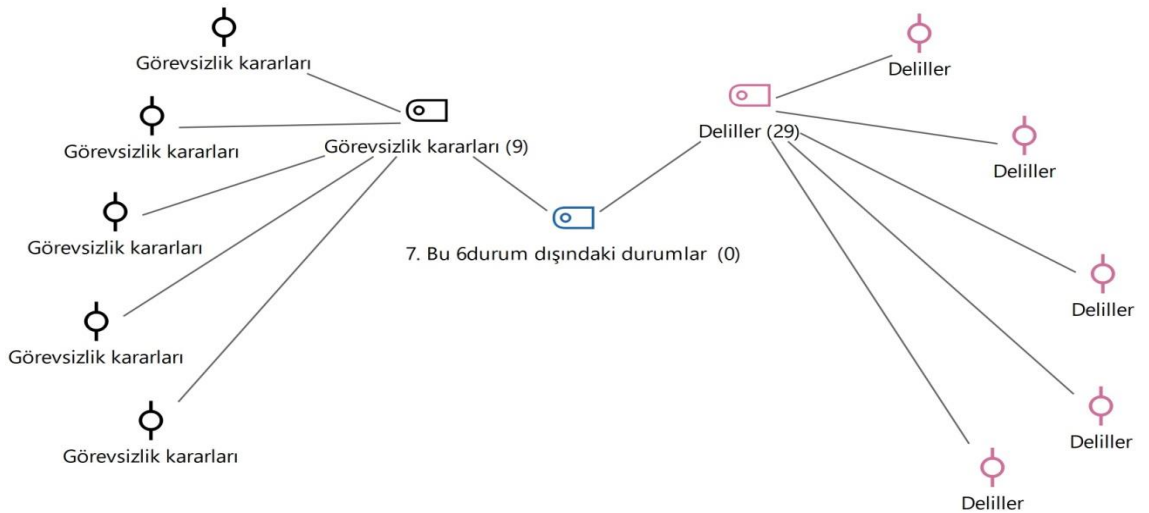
Görevsizlik kararları

Görevsizlik kararları

Görevsizlik kararları (9)

Görevsizlik kararları

Görevsizlik kararları

Görevsizlik kararları

7. Bu 6durum dışındaki durumlar (0)

Deliller

Deliller (29)

Deliller

Deliller

Deliller

Deliller